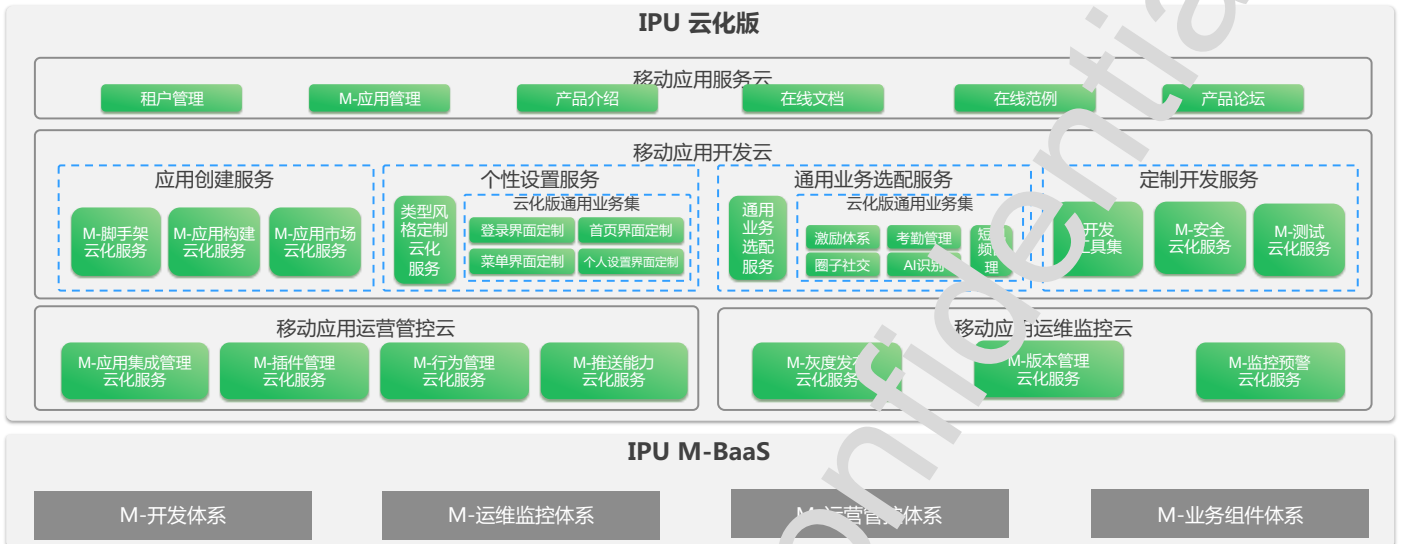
IPU 云化版

移动应用服务云

租户管理 M-应用管理 产品介绍 在线文档 在线范例 产品论坛

移动应用开发云

应用创建服务

M-脚手架云化服务 M-应用构建云化服务 M-应用市场云化服务

个性设置服务

类型风格定制云化服务

云化版通用业务集

登录界面定制 首页界面定制 菜单界面定制 个人设置界面定制

通用业务选配服务

通用业务选配服务

云化版通用业务集

激励体系 考勤管理 短频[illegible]理 圈子社交 AI识别

定制开发服务

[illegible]开发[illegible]工具集 M-安全云化服务 M-测试云化服务

移动应用运营管控云

M-应用集成管理云化服务 M-插件管理云化服务 M-行为管理云化服务 M-推送能力云化服务

移动应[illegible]运维监控云

M-灰度发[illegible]云化服务 M-版本管理云化服务 M-监控预警云化服务

Confidential

IPU M-BaaS

M-开发体系 M-运维监控体系 M-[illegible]营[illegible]体系 M-业务组件体系